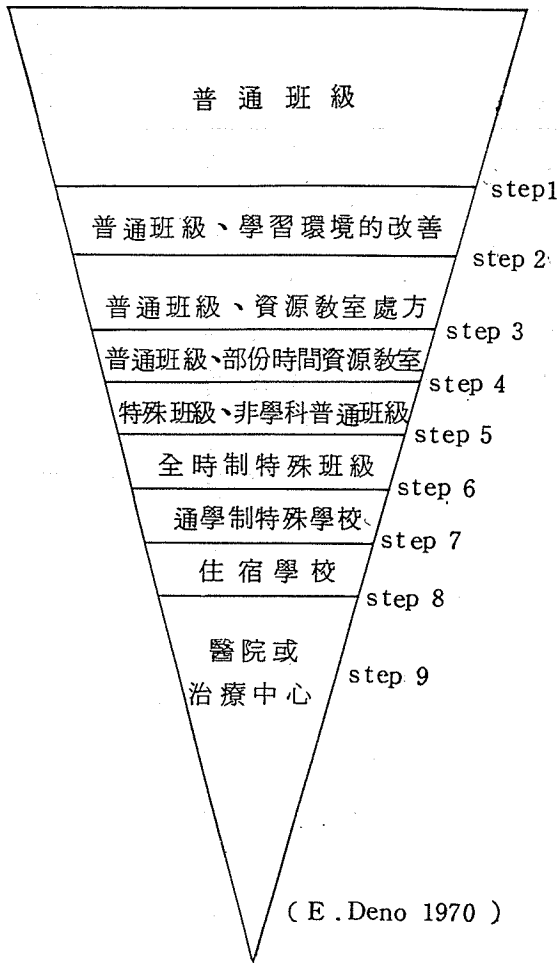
普通班級

step1

普通班級、學習環境的改善

step 2

普通班級、資源教室處方

step 3

普通班級、部份時間資源教室

step 4

特殊班級、非學科普通班級

step 5

全時制特殊班級

step 6

通學制特殊學校

step 7

住宿學校

step 8

醫院或治療中心

step 9

( E . Deno 1970 )